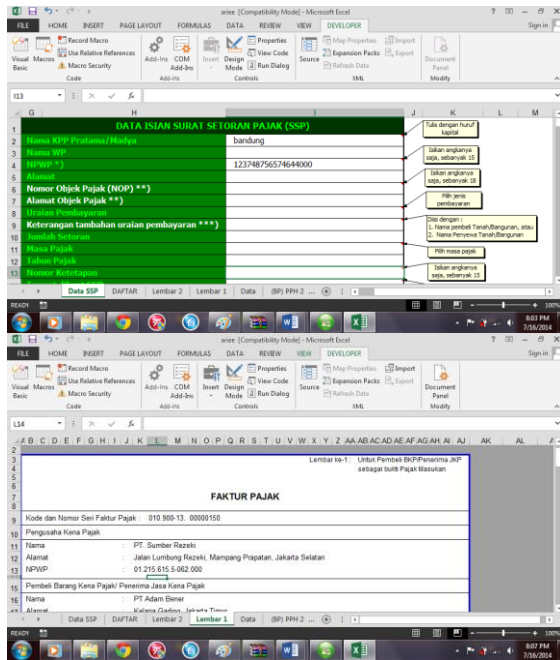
ariee [Compatibility Mode] - Microsoft Excel

FILE HOME INSERT PAGE LAYOUT FORMULAS DATA REVIEW VIEW DEVELOPER Sign in

Visual Basic Macros Record Macro Use Relative References Macro Security Code Add-Ins COM Add-Ins Add-Ins Insert Design Mode Properties View Code Run Dialog Controls Source Map Properties Expansion Packs Refresh Data Import Export XML Document Panel Modify

I13

G H I J K L M

1 DATA ISIAN SURAT SETORAN PAJAK (SSP)
2 Nama KPP Pratama/Madya bandung
3 Nama WP
4 NPWP *) 123748756574644000
5 Alamat
6 Nomor Objek Pajak (NOP) **)
7 Alamat Objek Pajak **)
8 Uraian Pembayaran
9 Keterangan tambahan uraian pembayaran ***)
10 Jumlah Setoran
11 Masa Pajak
12 Tahun Pajak
13 Nomor Ketetapan

Tulis dengan huruf kapital

Isikan angkanya saja, sebanyak 15

Isikan angkanya saja, sebanyak 18

Pilih jenis pembayaran

Diisi dengan :
1. Nama pembeli Tanah,Bangunan, atau
2. Nama Penyewa Tanah,Bangunan

Pilih masa pajak

Isikan angkanya saja, sebanyak 15

Data SSP DAFTAR Lembar 2 Lembar 1 Data (BP) PPH 2 ...

READY 100%

8:03 PM 7/16/2014

ariee [Compatibility Mode] - Microsoft Excel

FILE HOME INSERT PAGE LAYOUT FORMULAS DATA REVIEW VIEW DEVELOPER Sign in

Visual Basic Macros Record Macro Use Relative References Macro Security Code Add-Ins COM Add-Ins Add-Ins Insert Design Mode Properties View Code Run Dialog Controls Source Map Properties Expansion Packs Refresh Data Import Export XML Document Panel Modify

L14

A B C D E F G H I J K L M N O P Q R S T U V W X Y Z AA AB AC AD AE AF AG AH AI AJ AK AL

Lembar ke-1 : Untuk Pembeli BKP/Penerima JKP sebagai bukti Pajak Masukan

FAKTUR PAJAK

9 Kode dan Nomor Seri Faktur Pajak : 010.900-13. 00000150
10 Pengusaha Kena Pajak
11 Nama : PT. Sumber Rezeki
12 Alamat : Jalan Lumbung Rezeki, Mampang Prapatan, Jakarta Selatan
13 NPWP : 01.215.615.5-062.000
15 Pembeli Barang Kena Pajak/ Penerima Jasa Kena Pajak
16 Nama : PT Adam Bener
17 Alamat : Kelapa Gading, Jakarta Timur

Data SSP DAFTAR Lembar 2 Lembar 1 Data (BP) PPH 2 ...

READY 100%

8:07 PM 7/16/2014